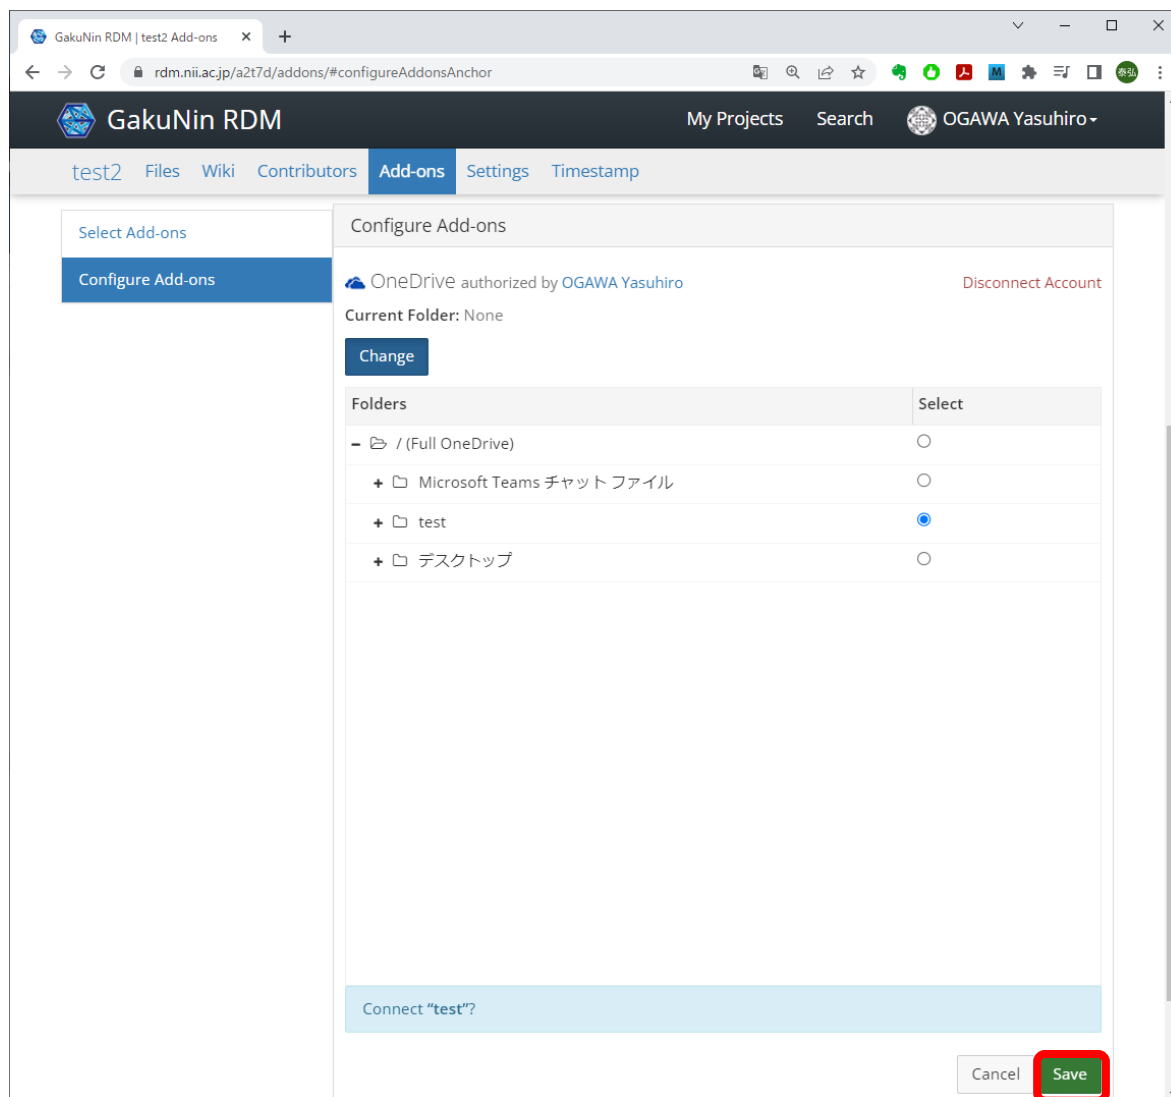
GakuNin RDM | test2 Add-ons
rdm.nii.ac.jp/a2t7d/addons/#configureAddonsAnchor
泰弘

GakuNin RDM
My Projects Search OGAWA Yasuhiro

test2 Files Wiki Contributors Add-ons Settings Timestamp

Select Add-ons
Configure Add-ons

Configure Add-ons

OneDrive authorized by OGAWA Yasuhiro
Disconnect Account

Current Folder: None

Change

| Folders | Select |
|---|---|
| − / (Full OneDrive) | |
| + Microsoft Teams チャット ファイル | |
| + test | |
| + デスクトップ | |

Connect “test”?

Cancel Save